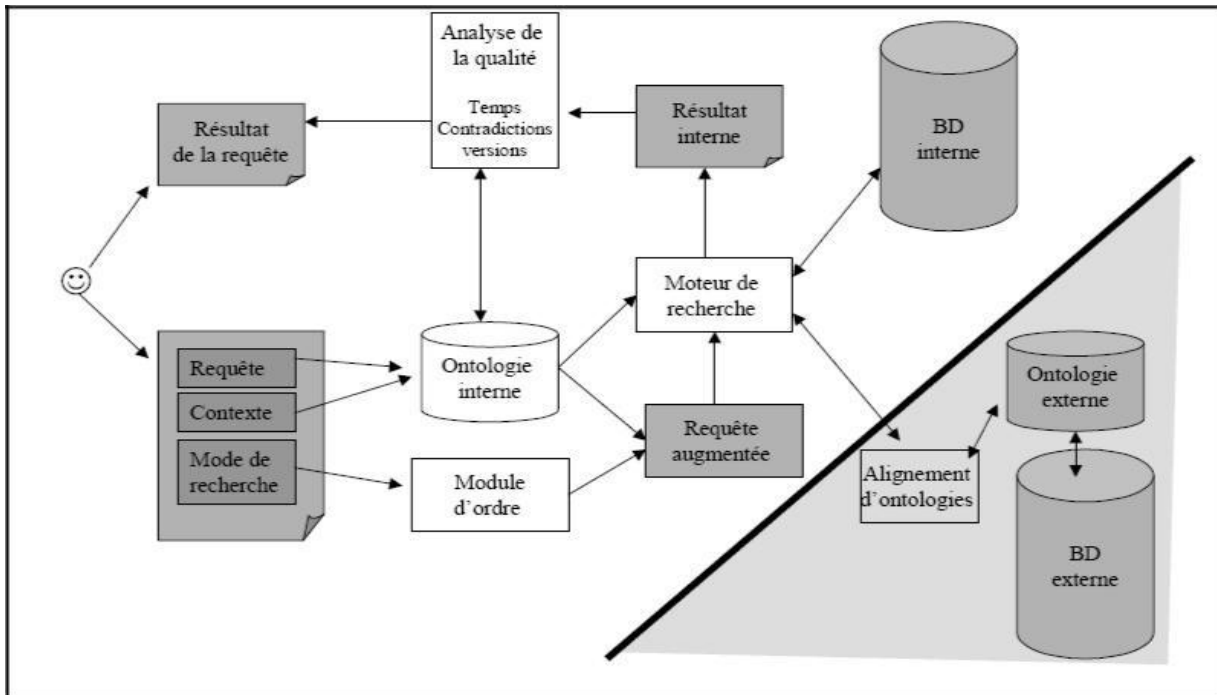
Analyse de la qualité

Temps
Contradictions
versions

Résultat de la requête

Résultat interne

BD interne

Moteur de recherche

Requête

Contexte

Mode de recherche

Ontologie interne

Requête augmentée

Module d'ordre

Ontologie externe

Alignement d'ontologies

BD externe